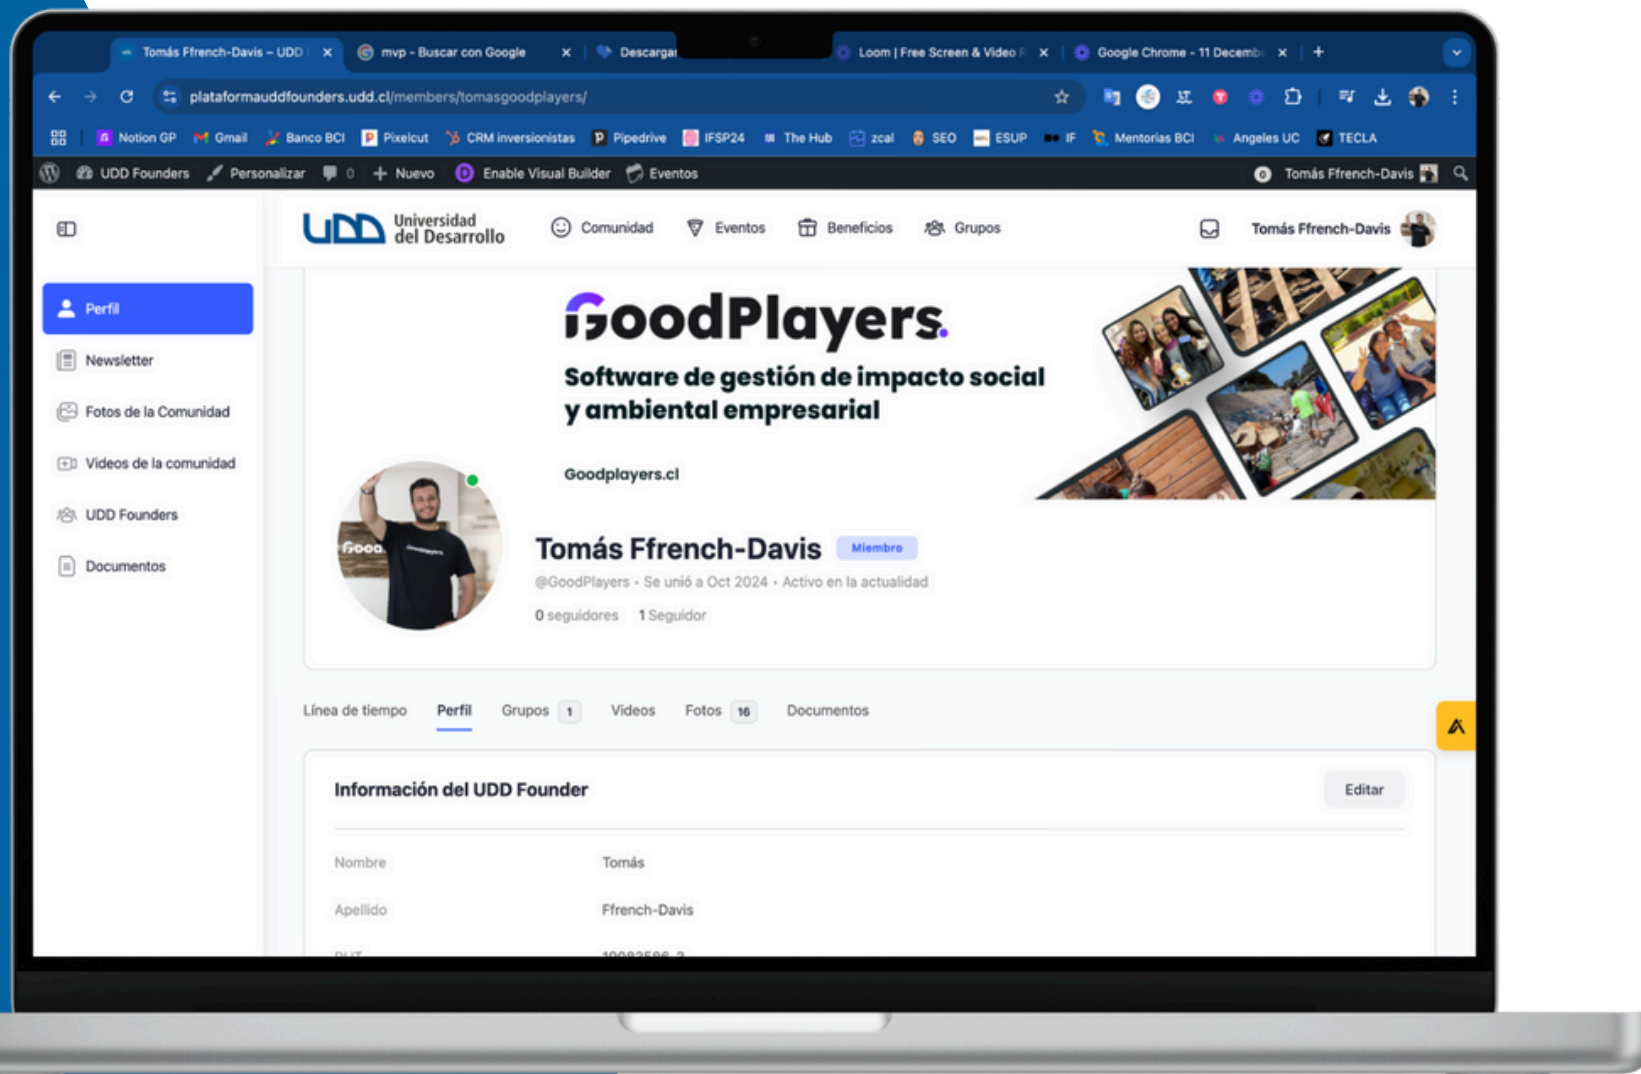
Tomás Ffrench-Davis – UDD | ×
mvp - Buscar con Google ×
Descargar
Loom | Free Screen & Video R ×
Google Chrome - 11 Decembe ×
+

plataformauddfounders.udd.cl/members/tomasgoodplayers/

Notion GP Gmail Banco BCI Pixelcut CRM inversionistas Pipedrive IFSP24 The Hub zcal SEO ESUP IF Mentorias BCI Angeles UC TECLA

UDD Founders Personalizar 0 Nuevo Enable Visual Builder Eventos Tomás Ffrench-Davis

UDD Universidad del Desarrollo
Comunidad Eventos Beneficios Grupos
Tomás Ffrench-Davis

Perfil
Newsletter
Fotos de la Comunidad
Videos de la comunidad
UDD Founders
Documentos

GoodPlayers.
Software de gestión de impacto social y ambiental empresarial
Goodplayers.cl

Tomás Ffrench-Davis Miembro
@GoodPlayers • Se unió a Oct 2024 • Activo en la actualidad
0 seguidores 1 Seguidor

Línea de tiempo Perfil Grupos 1 Videos Fotos 16 Documentos

Información del UDD Founder
Editar

| Nombre | Tomás |
|---|---|
| Apellido | Ffrench-Davis |
| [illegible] | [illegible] |